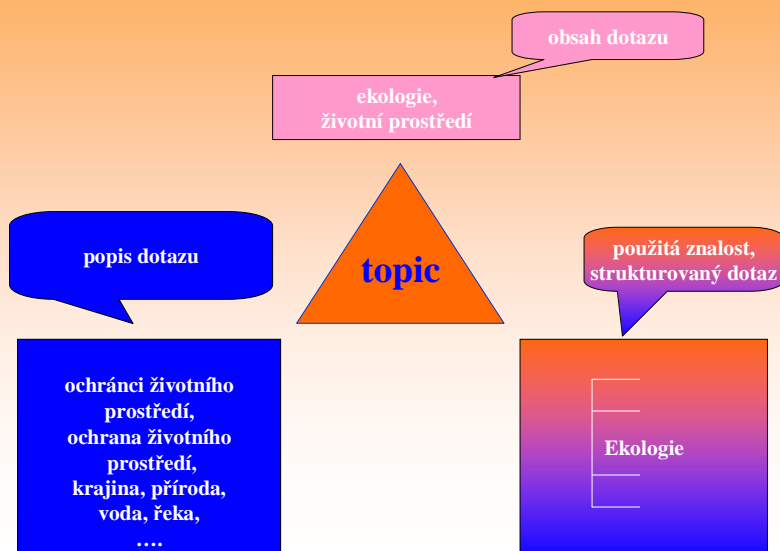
obsah dotazu

ekologie,
životní prostředí

popis dotazu

topic

použitá znalost,
strukturovaný dotaz

ochránci životního prostředí,
ochrana životního prostředí,
krajina, příroda,
voda, řeka,
….

Ekologie